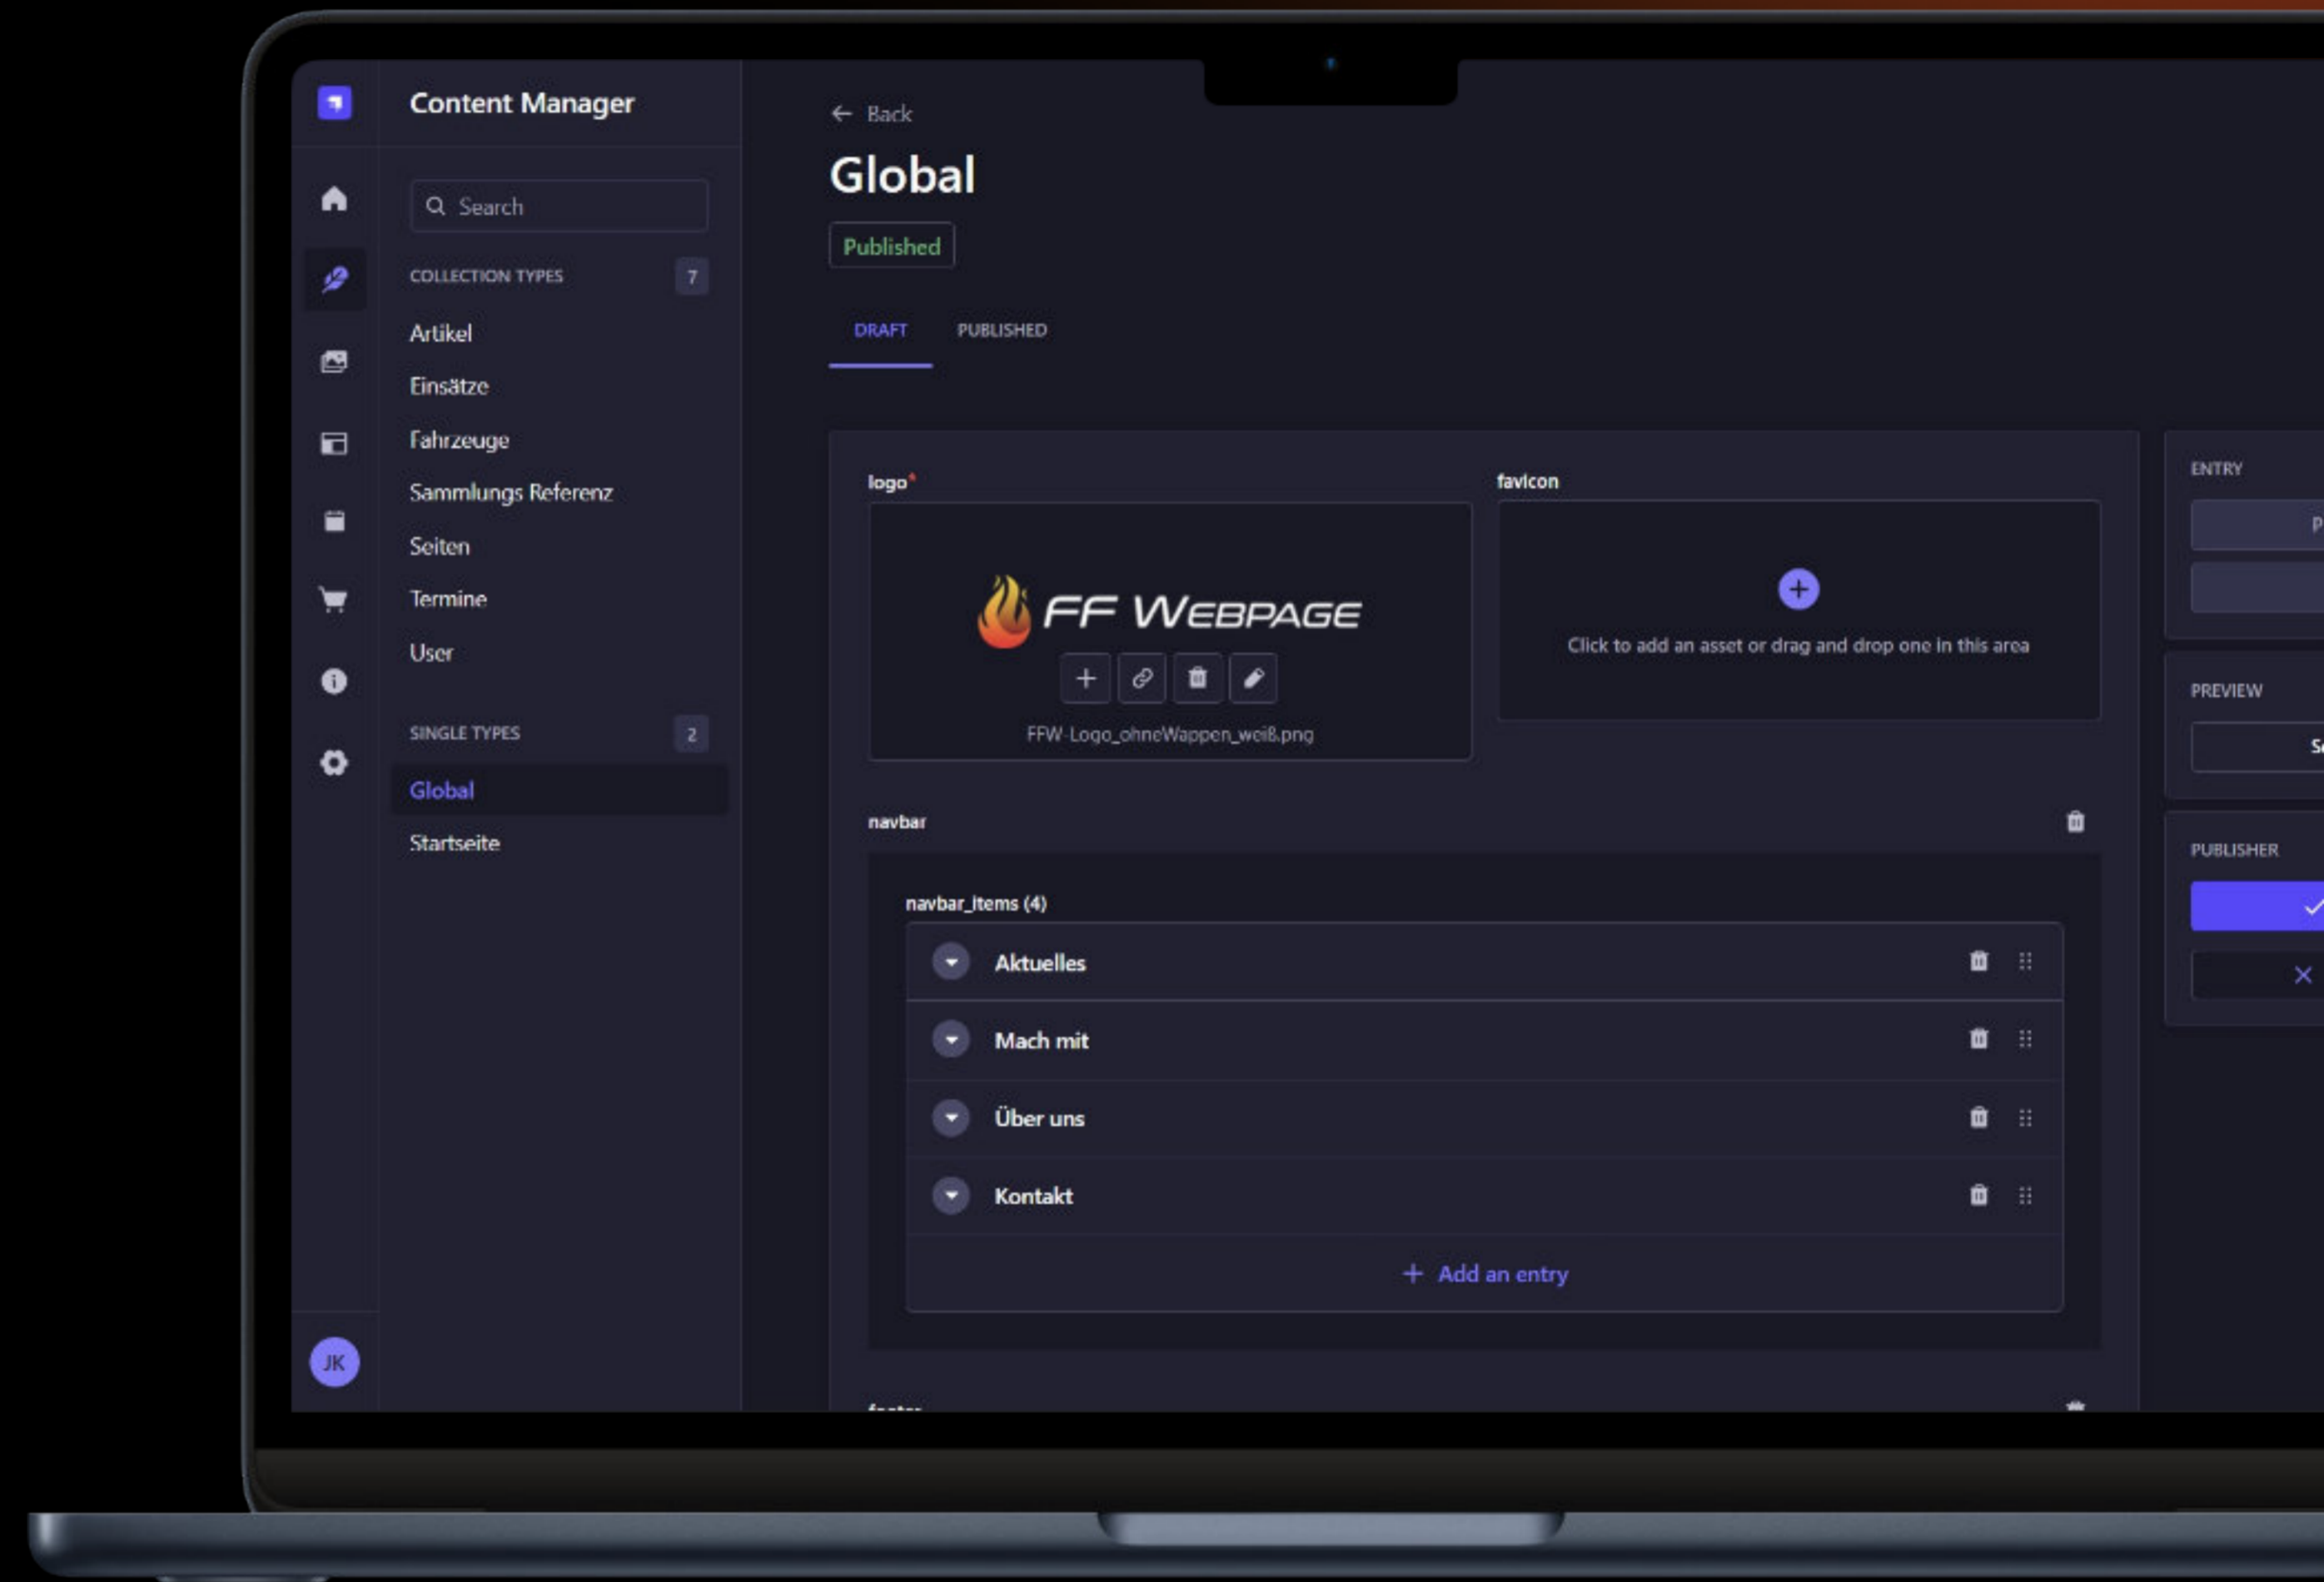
Content Manager

Search

COLLECTION TYPES 7

Artikel

Einsätze

Fahrzeuge

Sammlungs Referenz

Seiten

Termine

User

SINGLE TYPES 2

Global

Startseite

JK

Back

Global

Published

DRAFT

PUBLISHED

logo*

FF WEBPAGE

FFW-Logo_ohneWappen_weiß.png

favicon

Click to add an asset or drag and drop one in this area

navbar

navbar_items (4)

Aktuelles

Mach mit

Über uns

Kontakt

Add an entry

ENTRY

P

PREVIEW

S

PUBLISHER